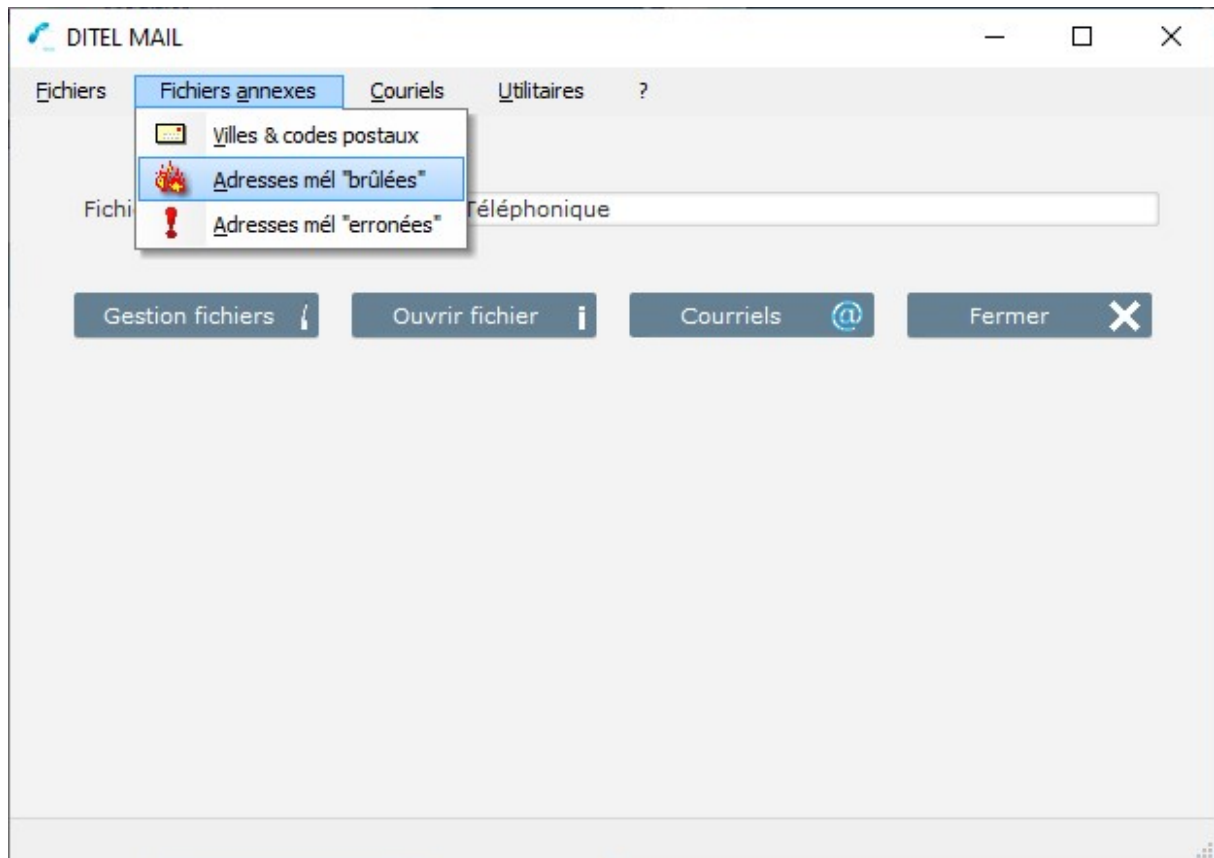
DITEL MAIL

Fichiers Fichiers annexes Couriels Utilitaires ?

Villes & codes postaux
Adresses mél "brûlées"
Adresses mél "erronées"

Fichi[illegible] Téléphonique

Gestion fichiers
Ouvrir fichier
Courriels
Fermer